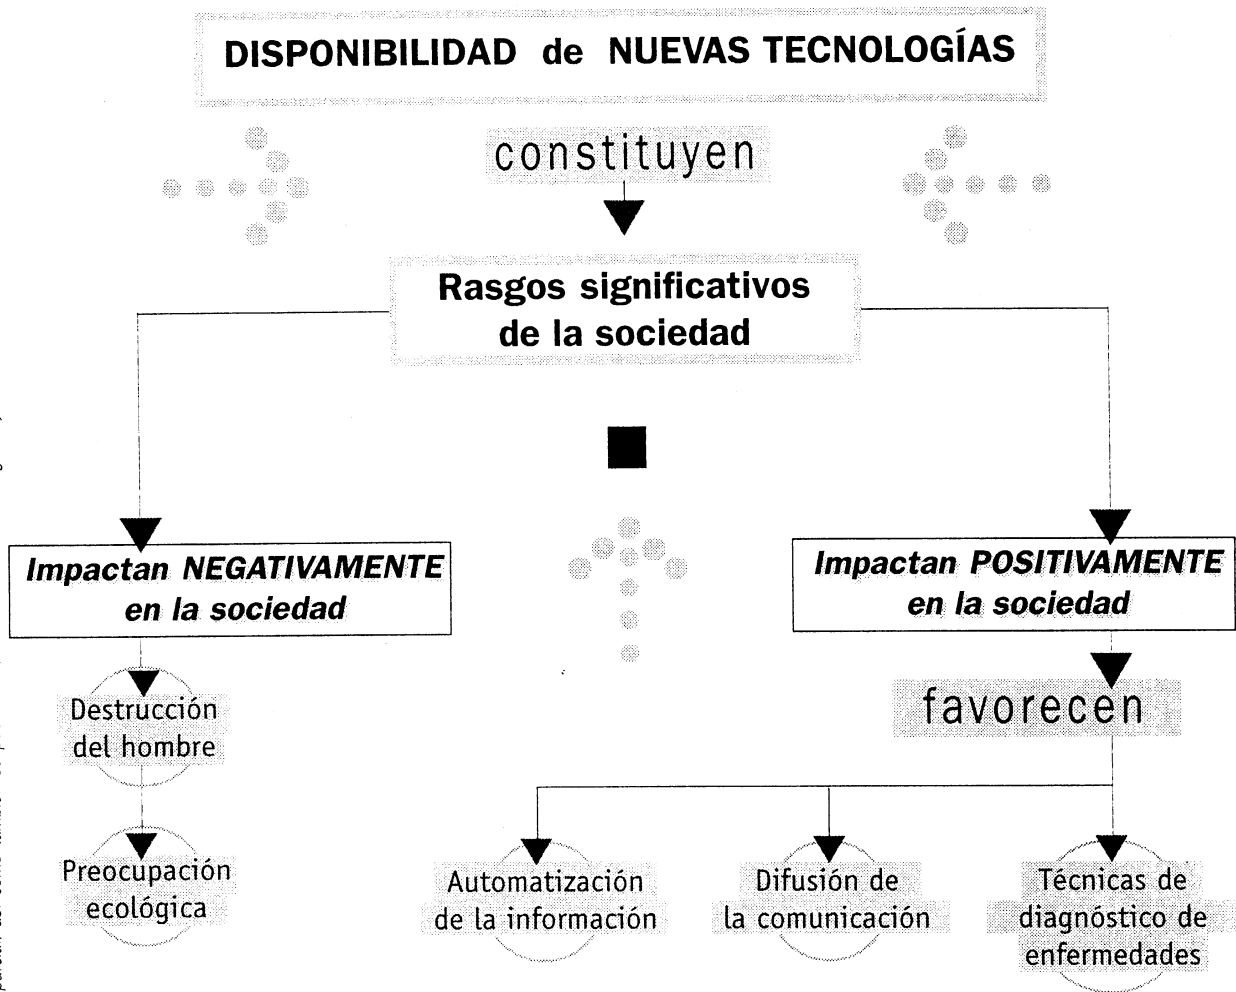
DISPONIBILIDAD de NUEVAS TECNOLOGÍAS

constituyen

Rasgos significativos de la sociedad

Impactan NEGATIVAMENTE en la sociedad

Destrucción del hombre

Preocupación ecológica

Impactan POSITIVAMENTE en la sociedad

favorecen

Automatización de la información

Difusión de la comunicación

Técnicas de diagnóstico de enfermedades